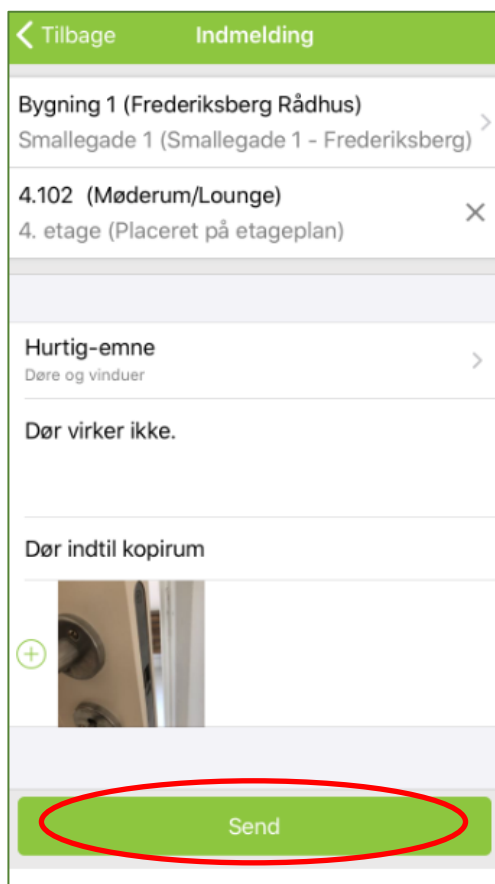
Tilbage Indmelding

Bygning 1 (Frederiksberg Rådhus)
Smallegade 1 (Smallegade 1 - Frederiksberg)

4.102 (Møderum/Lounge)
4. etage (Placeret på etageplan)

Hurtig-emne
Døre og vinduer

Dør virker ikke.

Dør indtil kopirum

Send